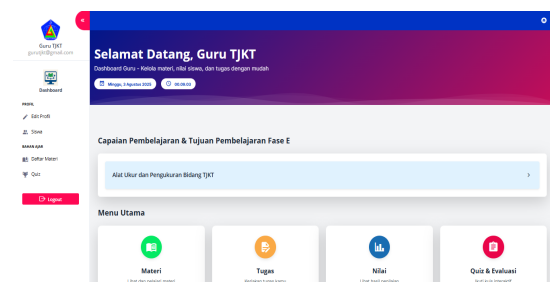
Guru TJKT
gurutjkt@gmail.com

Dashboard

PROFIL

Edit Profil

Siswa

BAHAN AJAR

Daftar Materi

Quiz

Logout

«

Selamat Datang, Guru TJKT

Dashboard Guru - Kelola materi, nilai siswa, dan tugas dengan mudah

Minggu, 3 Agustus 2025

00:06:03

Capaian Pembelajaran & Tujuan Pembelajaran Fase E

Alat Ukur dan Pengukuran Bidang TJKT

›

Menu Utama

Materi

Tugas

Nilai

Quiz & Evaluasi